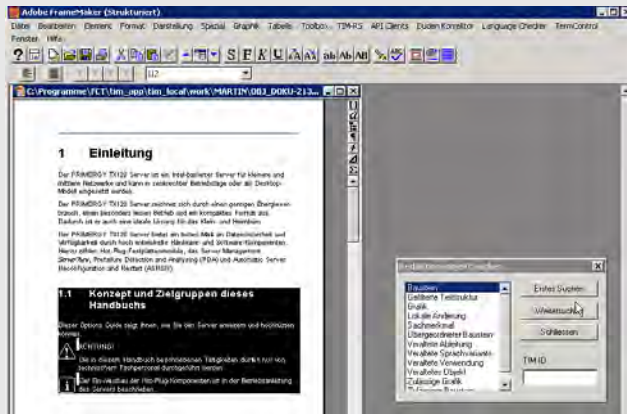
Adobe FrameMaker (Strukturiert)

Datei Bearbeiten Element Format Darstellung Spezial Graphik Tabelle Toolbox TIM-RS API Clients Duden Korrektor Language Checker TermControl Fenster Hilfe

Ü2

C:\Programme\FCT\tim_app\tim_local\work\MARTIN\DB3_DOKU-213...

1 Einleitung

Der PRIMERGY TX120 Server ist ein Intel-basierter Server für kleinere und mittlere Netzwerke und kann in zentralisierter Betriebslage oder als Desktop-Modell eingesetzt werden.

Der PRIMERGY TX120 Server zeichnet sich durch einen geringen Energieverbrauch, einen besonders leisen Betrieb und ein kompaktes Format aus. Dadurch ist er auch eine ideale Lösung für das Klein- und Heimbüro.

Der PRIMERGY TX120 Server bietet ein hohes Maß an Datensicherheit und Verfügbarkeit durch hoch entwickelte Hardware- und Software-Komponenten. Hierzu zählen das Hot-Plug Festplattenmodul, das Server Management ServerView, Prefailure Detection and Analyzing (PDA) und Automatic Server Reconfiguration and Restart (ASR&R).

1.1 Konzept und Zielgruppen dieses Handbuchs

Dieser Options Guide zeigt Ihnen, wie Sie den Server erweitern und hochrüsten können.

ACHTUNG!

Die in diesem Handbuch beschriebenen Tätigkeiten dürfen nur von technischem Fachpersonal durchgeführt werden.

Der Ein-/Ausbau der Hot-Plug Komponenten ist in der Betriebsanleitung des Servers beschrieben.

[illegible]

Bausteine
Gefilterte Teilstruktur
Grafik
Lokale Änderung
Sachmerkmal
Übergeordneter Baustein
Veraltete Ableitung
Veraltete Sprachvariante
Veraltete Verwendung
Veraltetes Objekt
Zulässige Grafik
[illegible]

Ersten Suchen
Weitersuchen
Schliessen
TIM-ID